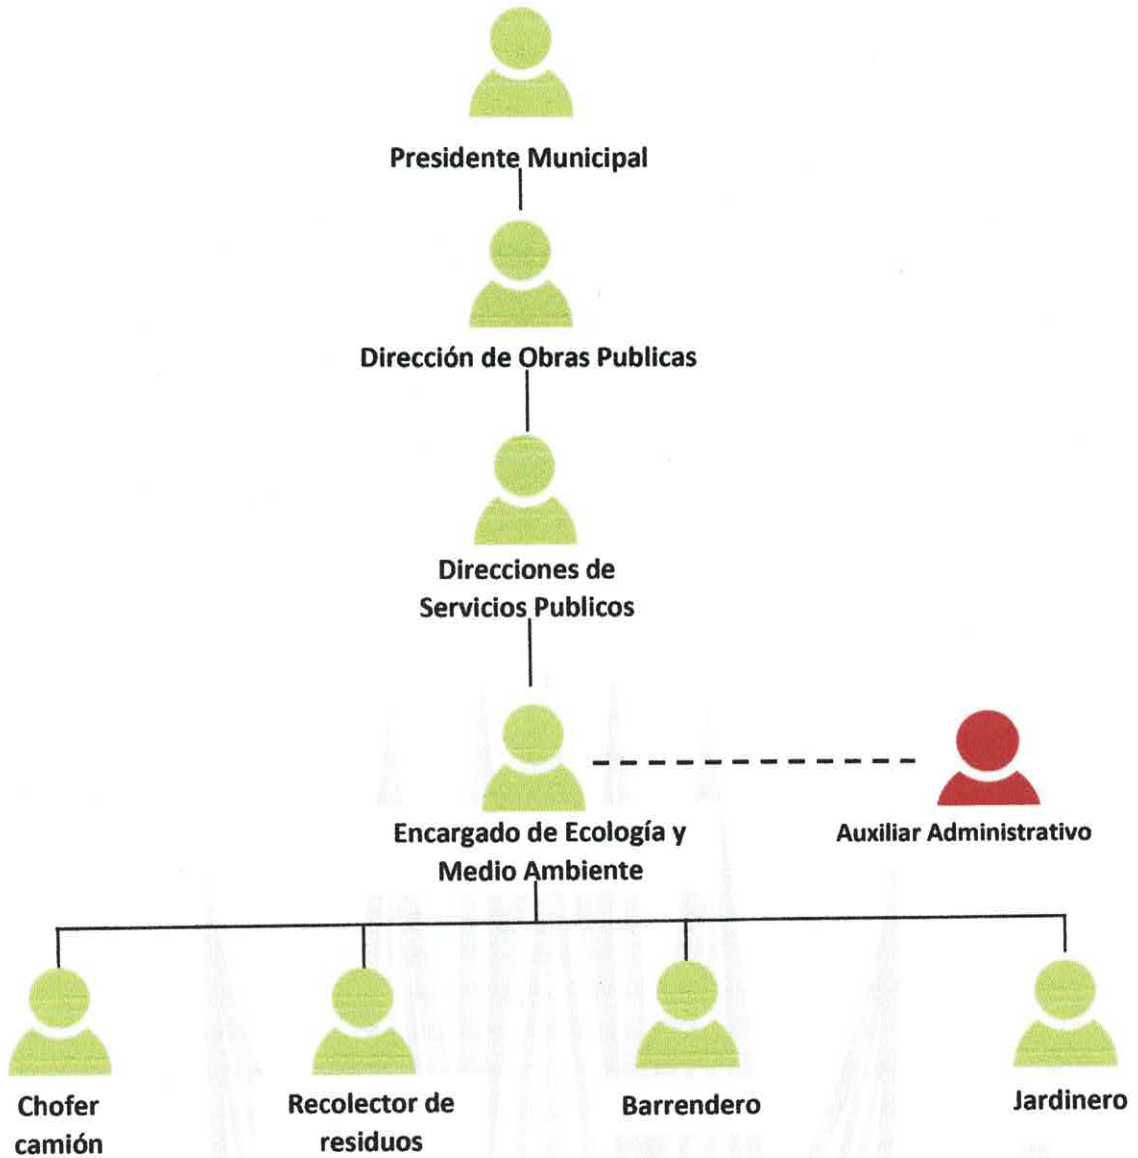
Presidente Municipal

Dirección de Obras Publicas

Direcciones de Servicios Publicos

Encargado de Ecología y Medio Ambiente

Auxiliar Administrativo

Chofer camión

Recolector de residuos

Barrendero

Jardinero